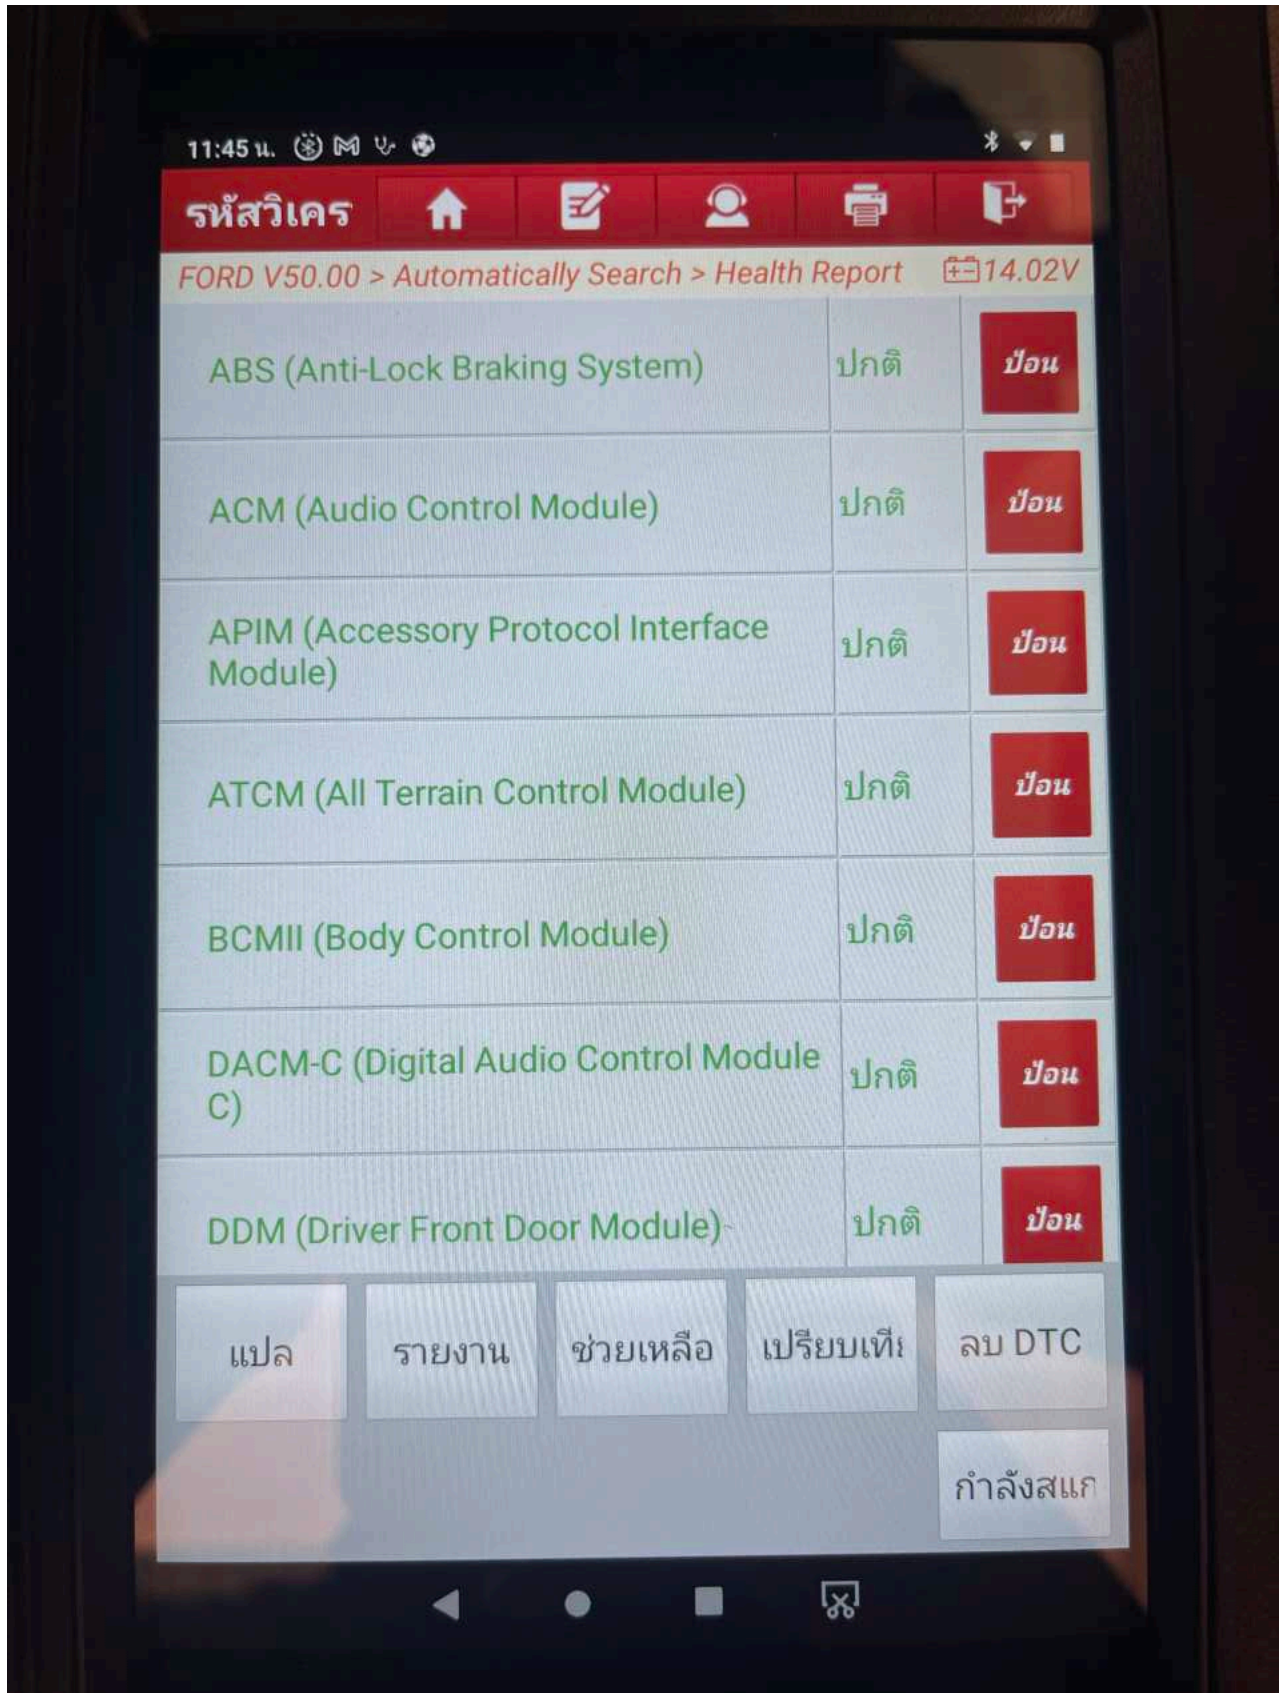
11:45 น.

รหัสวิเคร

FORD V50.00 > Automatically Search > Health Report 14.02V

| | | |
|---|---|---|
| ABS (Anti-Lock Braking System) | ปกติ | ป้อน |
| ACM (Audio Control Module) | ปกติ | ป้อน |
| APIM (Accessory Protocol Interface Module) | ปกติ | ป้อน |
| ATCM (All Terrain Control Module) | ปกติ | ป้อน |
| BCMII (Body Control Module) | ปกติ | ป้อน |
| DACM-C (Digital Audio Control Module C) | ปกติ | ป้อน |
| DDM (Driver Front Door Module) | ปกติ | ป้อน |

แปล
รายงาน
ช่วยเหลือ
เปรียบเทีย
ลบ DTC
กำลังสแก